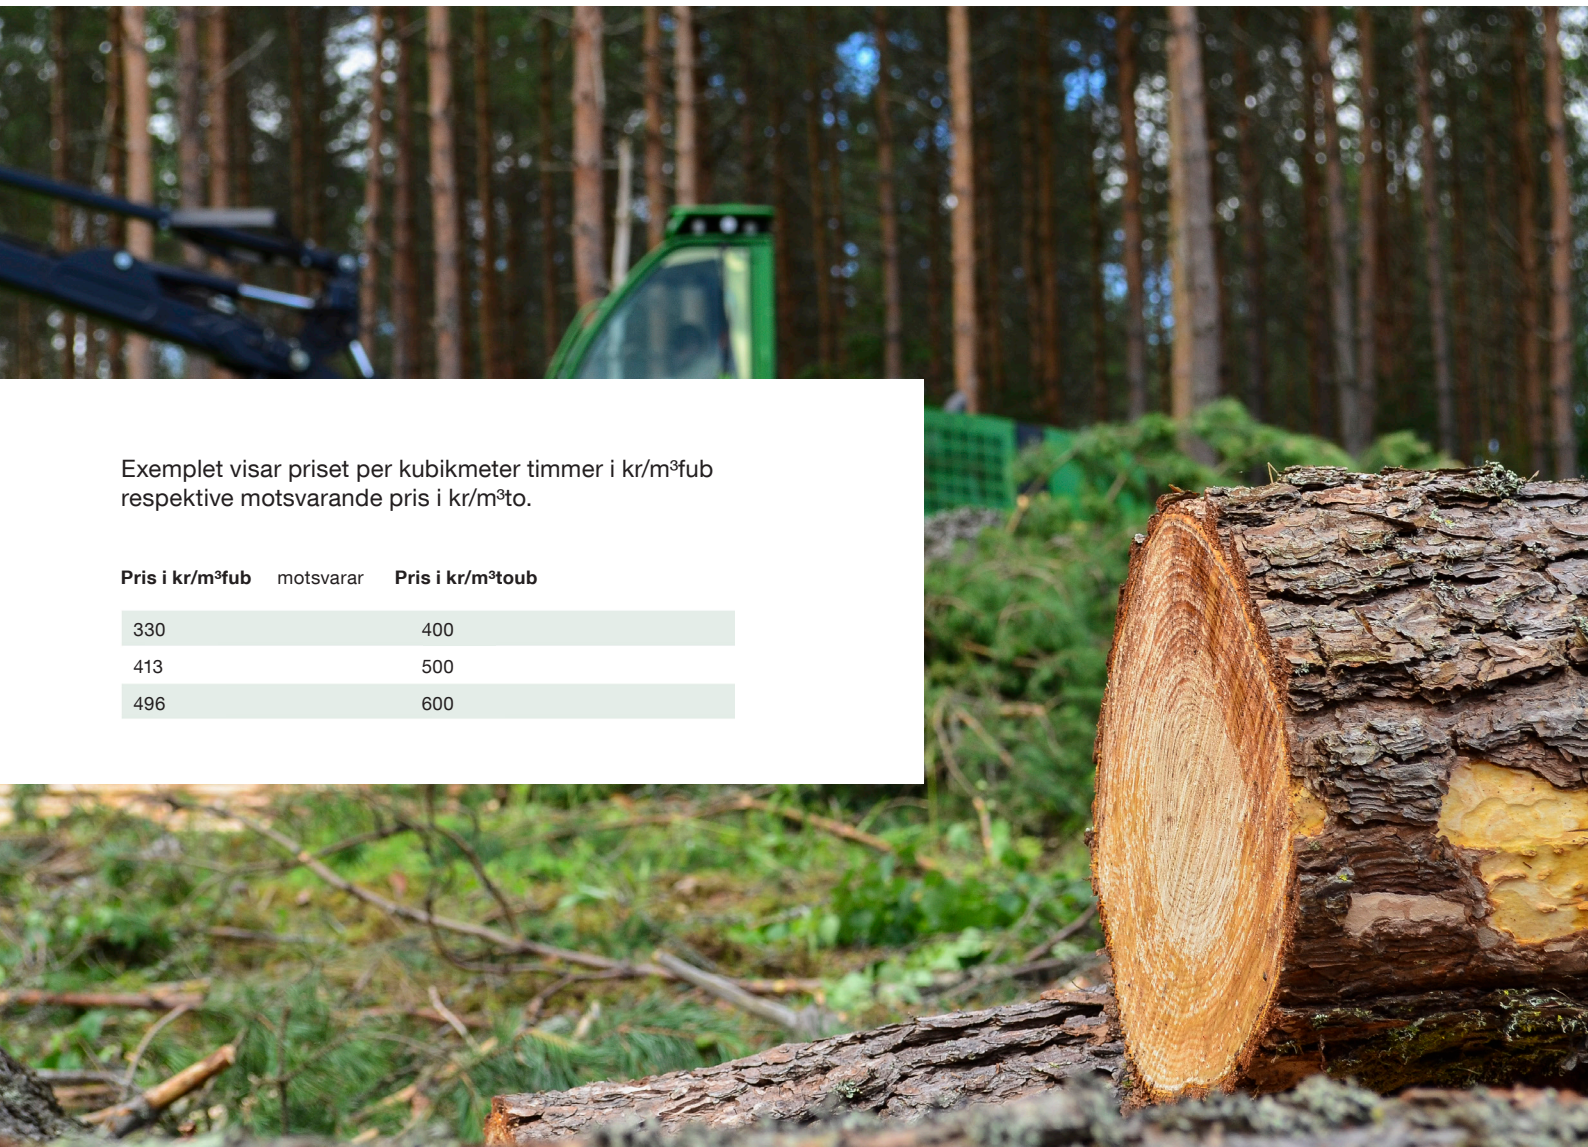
Exemplet visar priset per kubikmeter timmer i kr/m³fub respektive motsvarande pris i kr/m³to.

| Pris i kr/m³fub | motsvarar | Pris i kr/m³toub |
|---|---|---|
| 330 | | 400 |
| 413 | | 500 |
| 496 | | 600 |